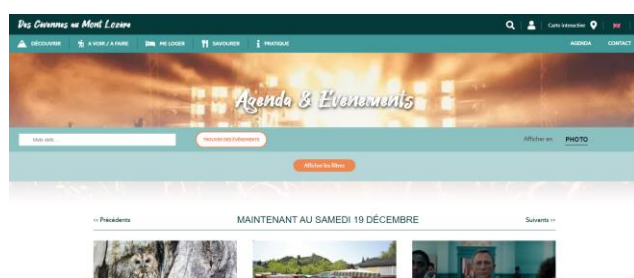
Des Cevennes au Mont Lozère

Carte interactive

DÉCOUVRIR

À VOIR / À FAIRE

ME LOGER

SAVOURER

PRATIQUE

AGENDA

CONTACT

Agenda & Evenements

Mots clefs...

TROUVER DES ÉVÉNEMENTS

Afficher en

PHOTO

Afficher les filtres

<< Précédents

MAINTENANT AU SAMEDI 19 DÉCEMBRE

Suivants >>